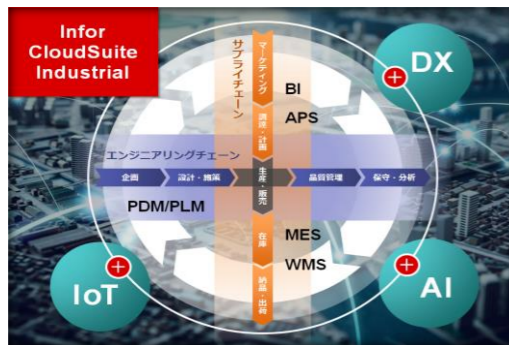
Infor CloudSuite Industrial

DX

サプライチェーン

マーケティング

BI

APS

調達・計画

エンジニアリングチェーン

企画

設計・構築

生産・販売

品質管理

保守・分析

PDM/PLM

在庫

MES

WMS

納品・出荷

IoT

AI